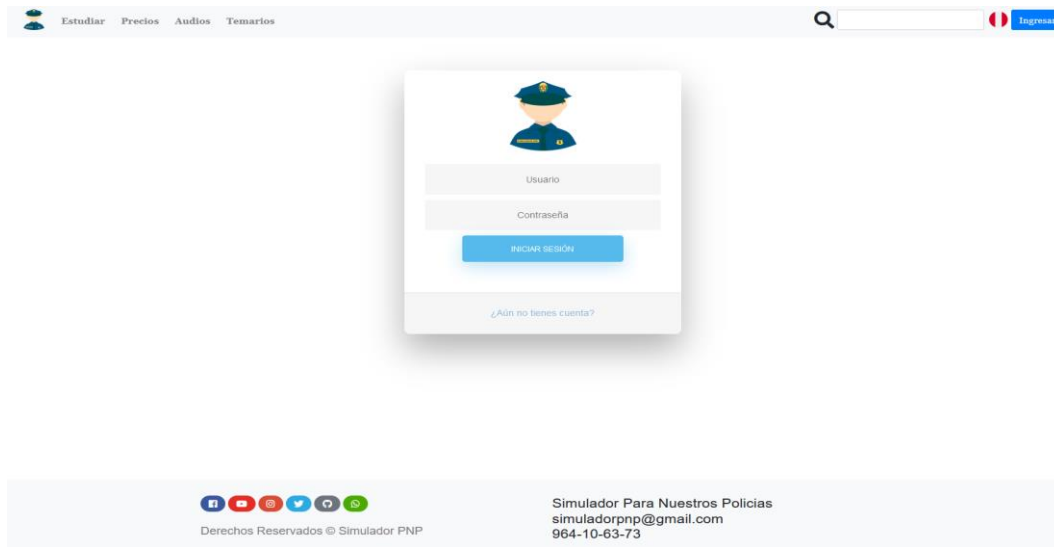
Estudiar Precios Audios Temarios

Ingresar

Usuario

Contraseña

INICIAR SESIÓN

¿Aún no tienes cuenta?

Derechos Reservados © Simulador PNP

Simulador Para Nuestros Policias
simuladorpnp@gmail.com
964-10-63-73